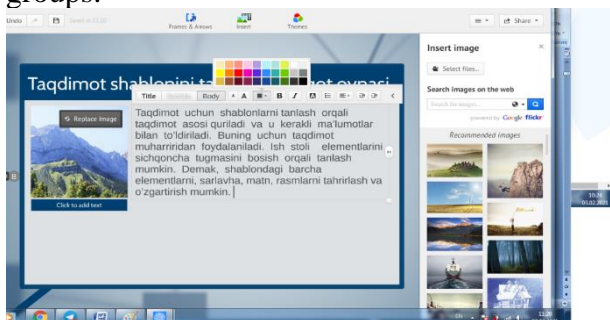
groups.

Undo

Frames & Arrows

Insert

Themes

Share

Insert image

Select files...

Search images on the web

powered by Google flickr

Recommended images

Taqdimot shablonini ta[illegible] oynasi

Replace Image

Title

Body

Taqdimot uchun shablonlarni tanlash orqali taqdimot asosi quriladi va u kerakli ma'lumotlar bilan to'ldiriladi. Buning uchun taqdimot muharriridan foydalaniladi. Ish stoli elementlarini sichqoncha tugmasini bosish orqali tanlash mumkin. Demak, shablondagi barcha elementlarni, sarlavha, matn, rasmlarni tahrirlash va o'zgartirish mumkin.

Click to add text